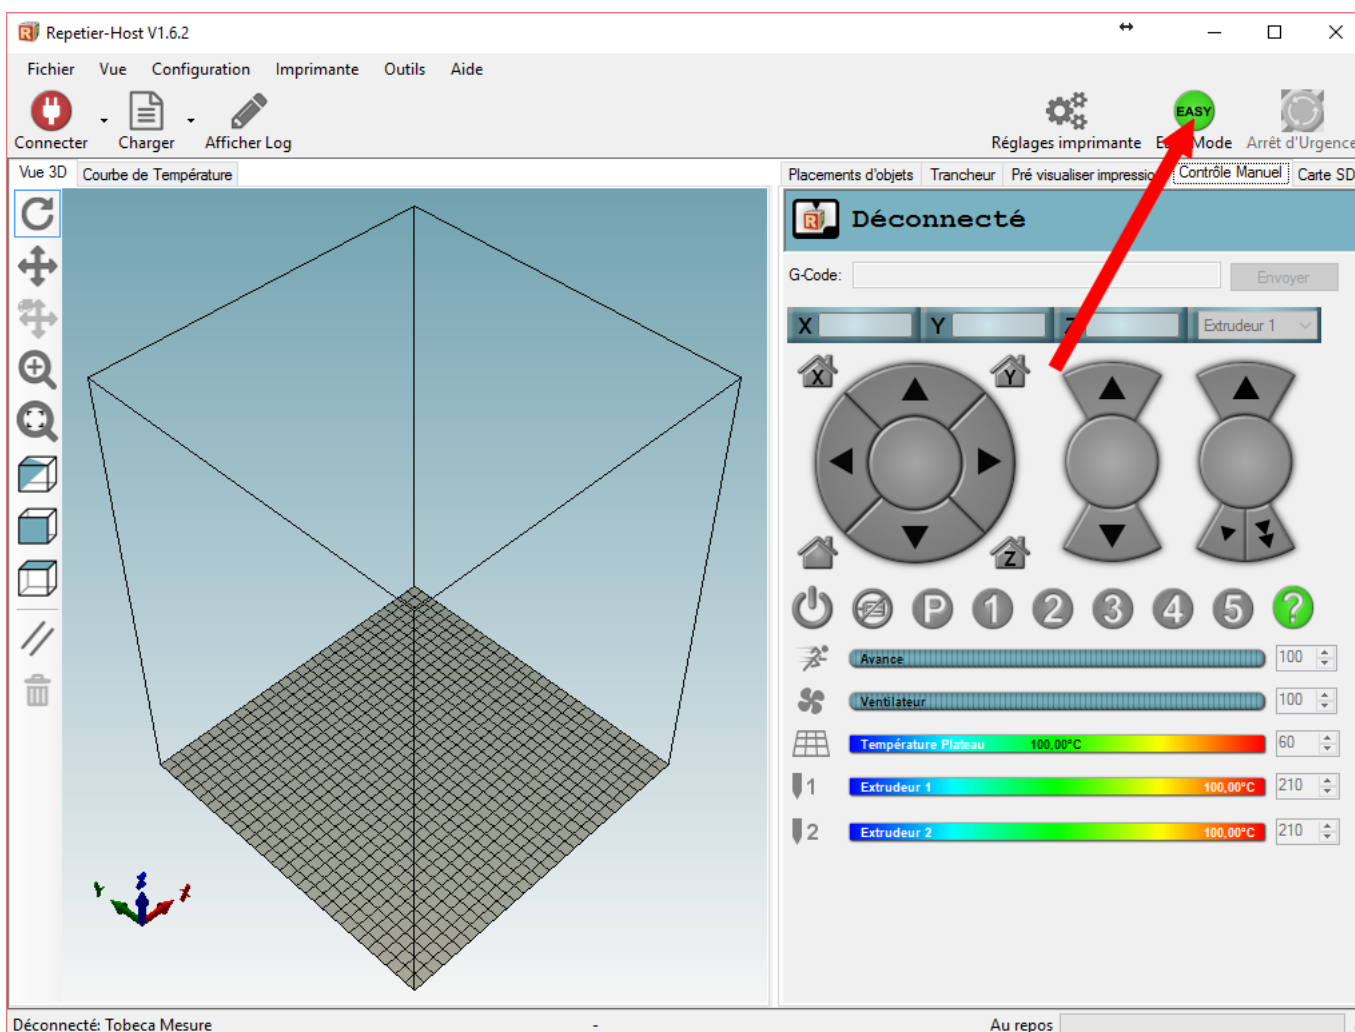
Repetier-Host V1.6.2

Fichier Vue Configuration Imprimante Outils Aide

Connecter Charger Afficher Log

Réglages imprimante EASY E Mode Arrêt d'Urgence

Vue 3D Courbe de Température

Placements d'objets Trancheur Pré visualiser impressio Contrôle Manuel Carte SD

Déconnecté

G-Code: Envoyer

X Y Z Extrudeur 1

X Y Z

P 1 2 3 4 5 ?

Avance 100

Ventilateur 100

Température Plateau 100,00°C 60

1 Extrudeur 1 100,00°C 210

2 Extrudeur 2 100,00°C 210

Déconnecté: Tobeca Mesure - Au repos